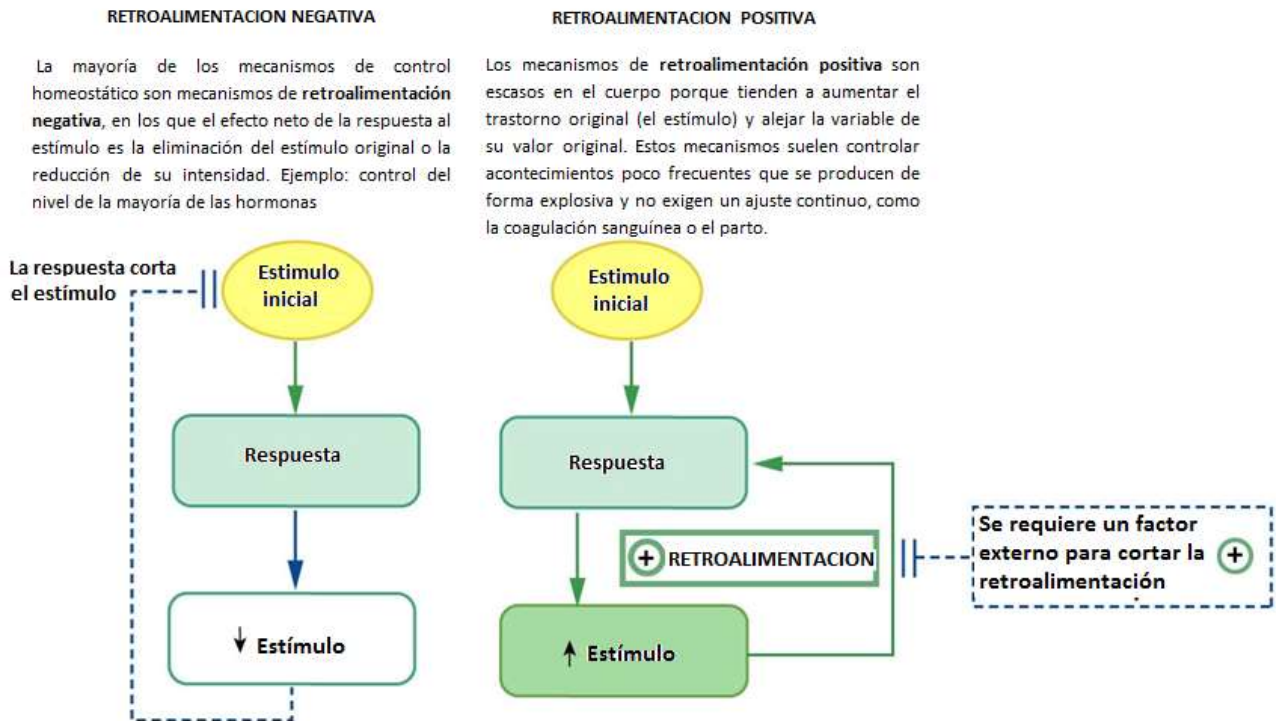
RETROALIMENTACION NEGATIVA

La mayoría de los mecanismos de control homeostático son mecanismos de **retroalimentación negativa**, en los que el efecto neto de la respuesta al estímulo es la eliminación del estímulo original o la reducción de su intensidad. Ejemplo: control del nivel de la mayoría de las hormonas

La respuesta corta el estímulo

Estimulo inicial

Respuesta

↓ Estímulo

RETROALIMENTACION POSITIVA

Los mecanismos de **retroalimentación positiva** son escasos en el cuerpo porque tienden a aumentar el trastorno original (el estímulo) y alejar la variable de su valor original. Estos mecanismos suelen controlar acontecimientos poco frecuentes que se producen de forma explosiva y no exigen un ajuste continuo, como la coagulación sanguínea o el parto.

Estimulo inicial

Respuesta

+ RETROALIMENTACION

↑ Estímulo

Se requiere un factor externo para cortar la + retroalimentación